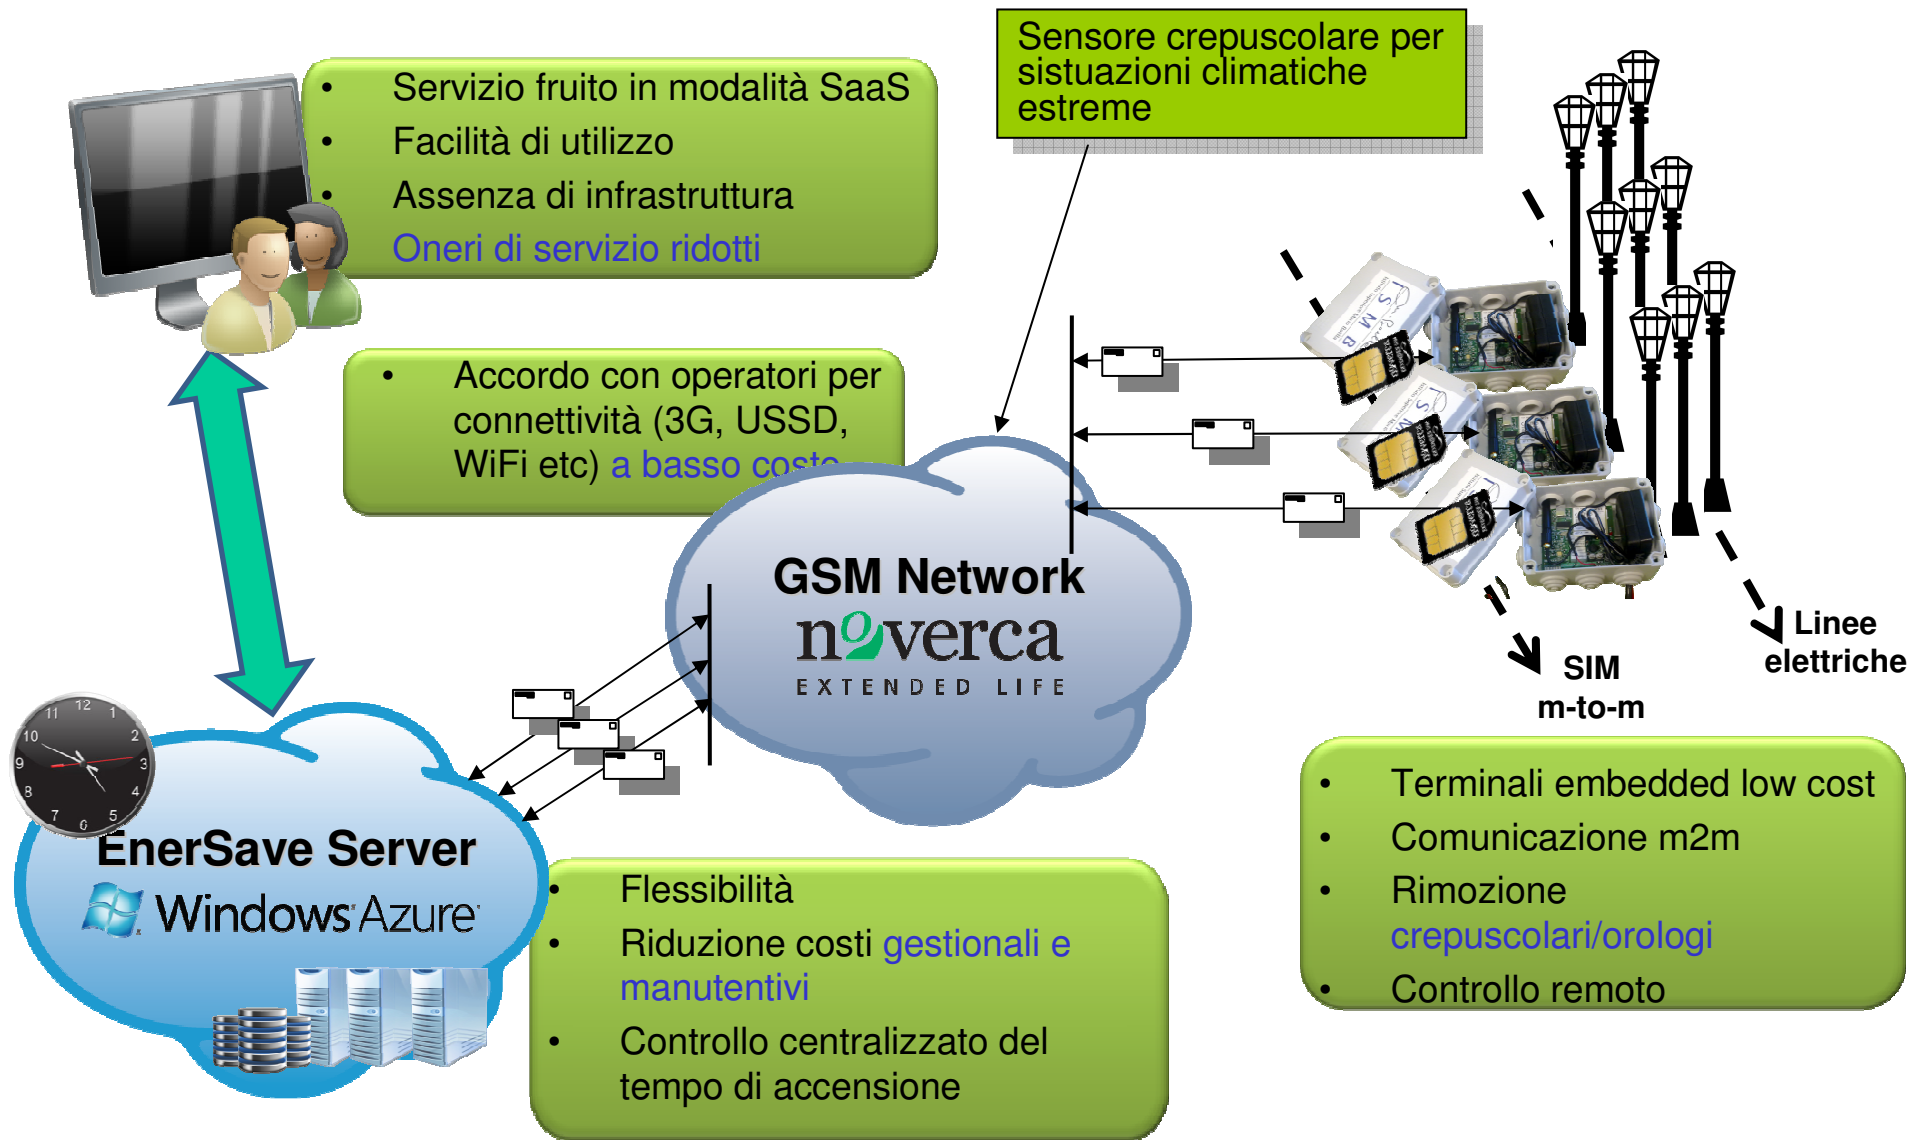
- Servizio fruito in modalità SaaS
- Facilità di utilizzo
- Assenza di infrastruttura
Oneri di servizio ridotti

Sensore crepuscolare per sistuazioni climatiche estreme

- Accordo con operatori per connettività (3G, USSD, WiFi etc) a basso costo

GSM Network
noverca
EXTENDED LIFE

SIM m-to-m

Linee elettriche

12 1 2 3 4 5 6 7 8 9 10 11

EnerSave Server
Windows Azure

- Flessibilità
- Riduzione costi gestionali e manutentivi
- Controllo centralizzato del tempo di accensione

- Terminali embedded low cost
- Comunicazione m2m
- Rimozione crepuscolari/orologi
- Controllo remoto